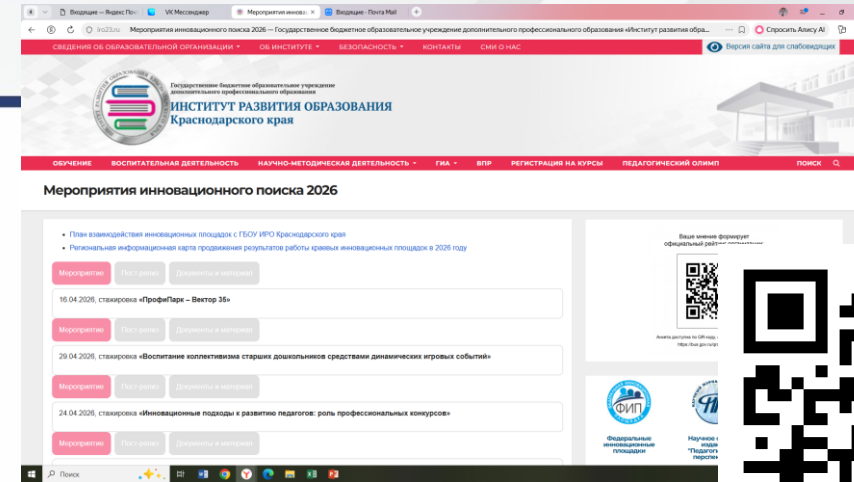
Входящие — Яндекс Почта
VK Мессенджер
Мероприятия инновационного
Входящие - Почта Mail
iro23.ru Мероприятия инновационного поиска 2026 — Государственное бюджетное образовательное учреждение дополнительного профессионального образования «Институт развития образо...
Спросить Алису AI

СВЕДЕНИЯ ОБ ОБРАЗОВАТЕЛЬНОЙ ОРГАНИЗАЦИИ ▾ ОБ ИНСТИТУТЕ ▾ БЕЗОПАСНОСТЬ ▾ КОНТАКТЫ СМИ О НАС
Версия сайта для слабовидящих

Государственное бюджетное образовательное учреждение дополнительного профессионального образования
ИНСТИТУТ РАЗВИТИЯ ОБРАЗОВАНИЯ
Краснодарского края

ОБУЧЕНИЕ ВОСПИТАТЕЛЬНАЯ ДЕЯТЕЛЬНОСТЬ НАУЧНО-МЕТОДИЧЕСКАЯ ДЕЯТЕЛЬНОСТЬ ▾ ГИА ▾ ВПР РЕГИСТРАЦИЯ НА КУРСЫ ПЕДАГОГИЧЕСКИЙ ОЛИМП ПОИСК

Мероприятия инновационного поиска 2026

• План взаимодействия инновационных площадок с ГБОУ ИРО Краснодарского края
• Региональная информационная карта продвижения результатов работы краевых инновационных площадок в 2026 году

Мероприятие Пост релиз Документы и материалы
16.04.2026, стажировка «ПрофиПарк – Вектор 35»

Мероприятие Пост релиз Документы и материалы
29.04.2026, стажировка «Воспитание коллективизма старших дошкольников средствами динамических игровых событий»

Мероприятие Пост релиз Документы и материалы
24.04.2026, стажировка «Инновационные подходы к развитию педагогов: роль профессиональных конкурсов»

Мероприятие Пост релиз Документы и материалы

Ваше мнение формирует официальный рейтинг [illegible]
Анкета доступна по QR-код, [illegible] https://pos.gov.ru/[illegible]

ФИП
Федеральные инновационные площадки
Научное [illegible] изда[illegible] "Педагогич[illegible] перспе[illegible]

Поиск